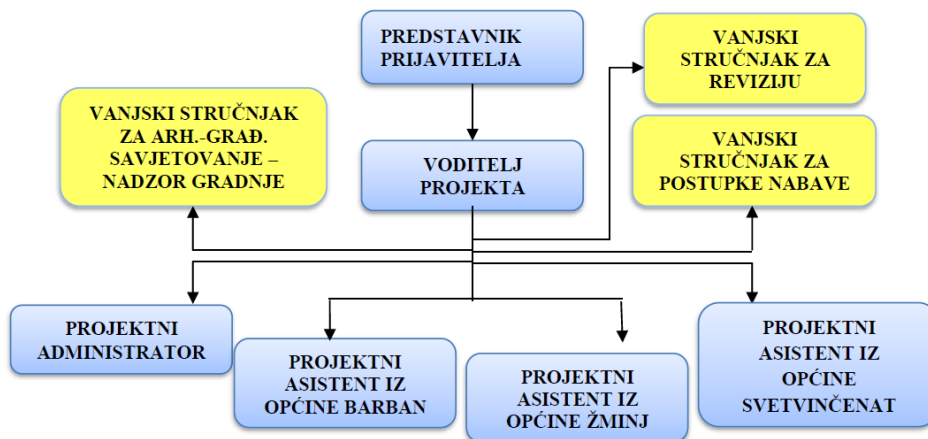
PREDSTAVNIK PRIJAVITELJA

VANJSKI STRUČNJAK ZA REVIZIJU

VANJSKI STRUČNJAK ZA ARH.-GRAĐ. SAVJETOVANJE – NADZOR GRADNJE

VODITELJ PROJEKTA

VANJSKI STRUČNJAK ZA POSTUPKE NABAVE

PROJEKTNI ADMINISTRATOR

PROJEKTNI ASISTENT IZ OPĆINE BARBAN

PROJEKTNI ASISTENT IZ OPĆINE ŽMINJ

PROJEKTNI ASISTENT IZ OPĆINE SVETVINČENAT